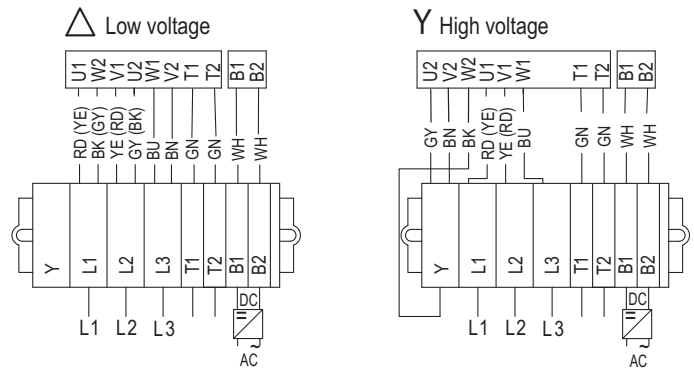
$\triangle$ Low voltage

U1 W2 V1 U2 W1 V2 T1 T2 B1 B2

RD (YE) BK (GY) YE (RD) GY (BK) BU BN GN GN WH WH

Y L1 L2 L3 T1 T2 B1 B2

L1 L2 L3

DC

AC

Y High voltage

U2 V2 W2 U1 V1 W1 T1 T2 B1 B2

GY BN BK RD (YE) YE (RD) BU GN GN WH WH

Y L1 L2 L3 T1 T2 B1 B2

L1 L2 L3

DC

AC